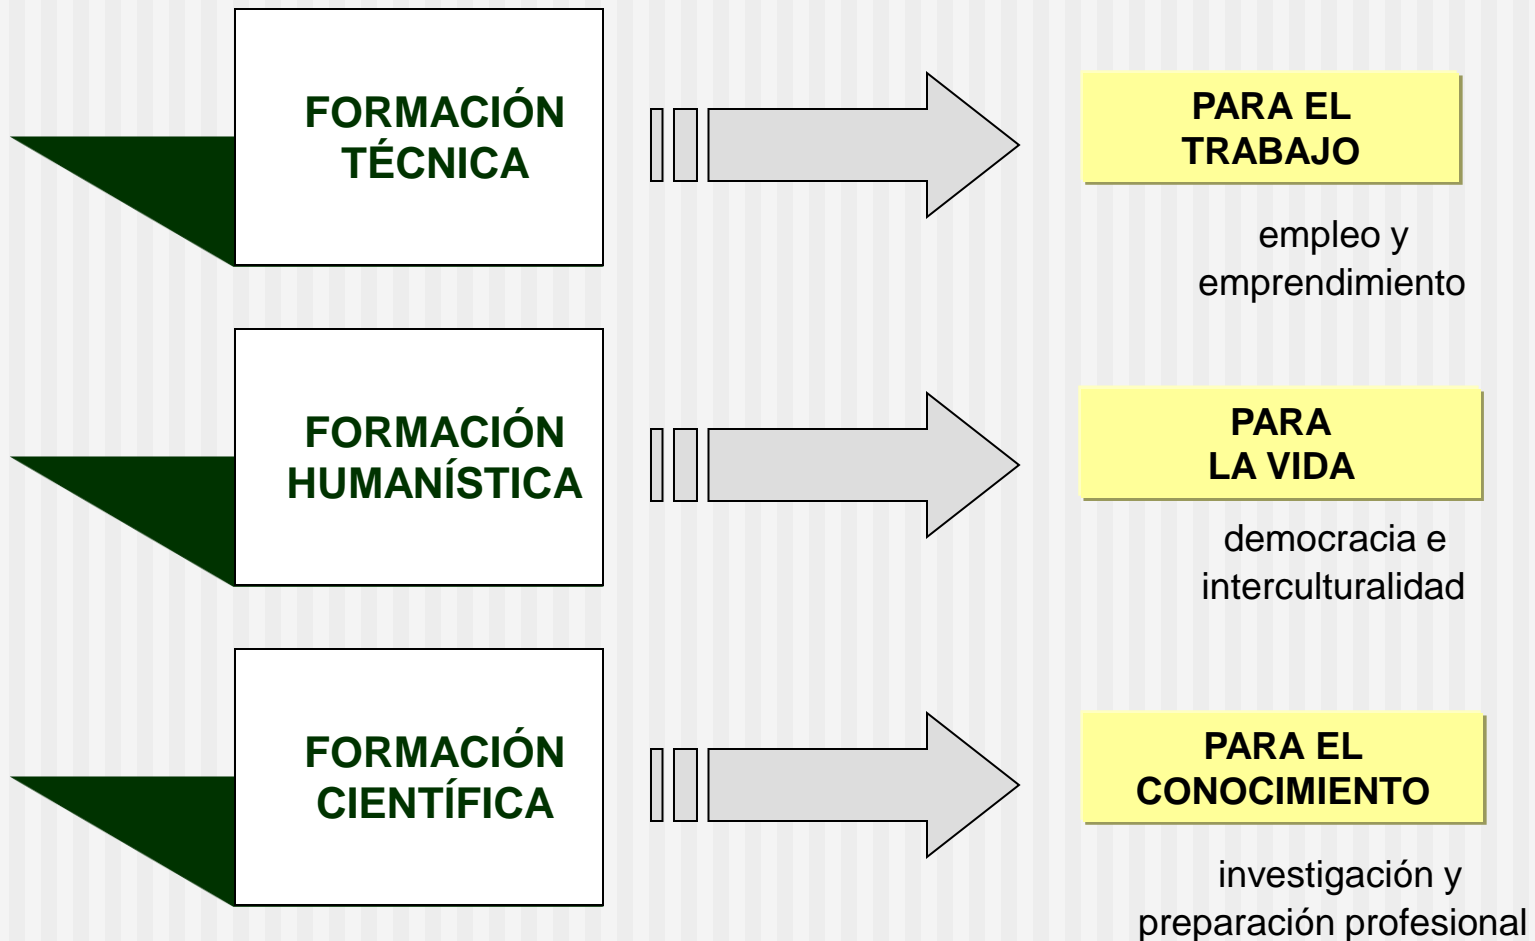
FORMACIÓN TÉCNICA

PARA EL TRABAJO

empleo y emprendimiento

FORMACIÓN HUMANÍSTICA

PARA LA VIDA

democracia e interculturalidad

FORMACIÓN CIENTÍFICA

PARA EL CONOCIMIENTO

investigación y preparación profesional